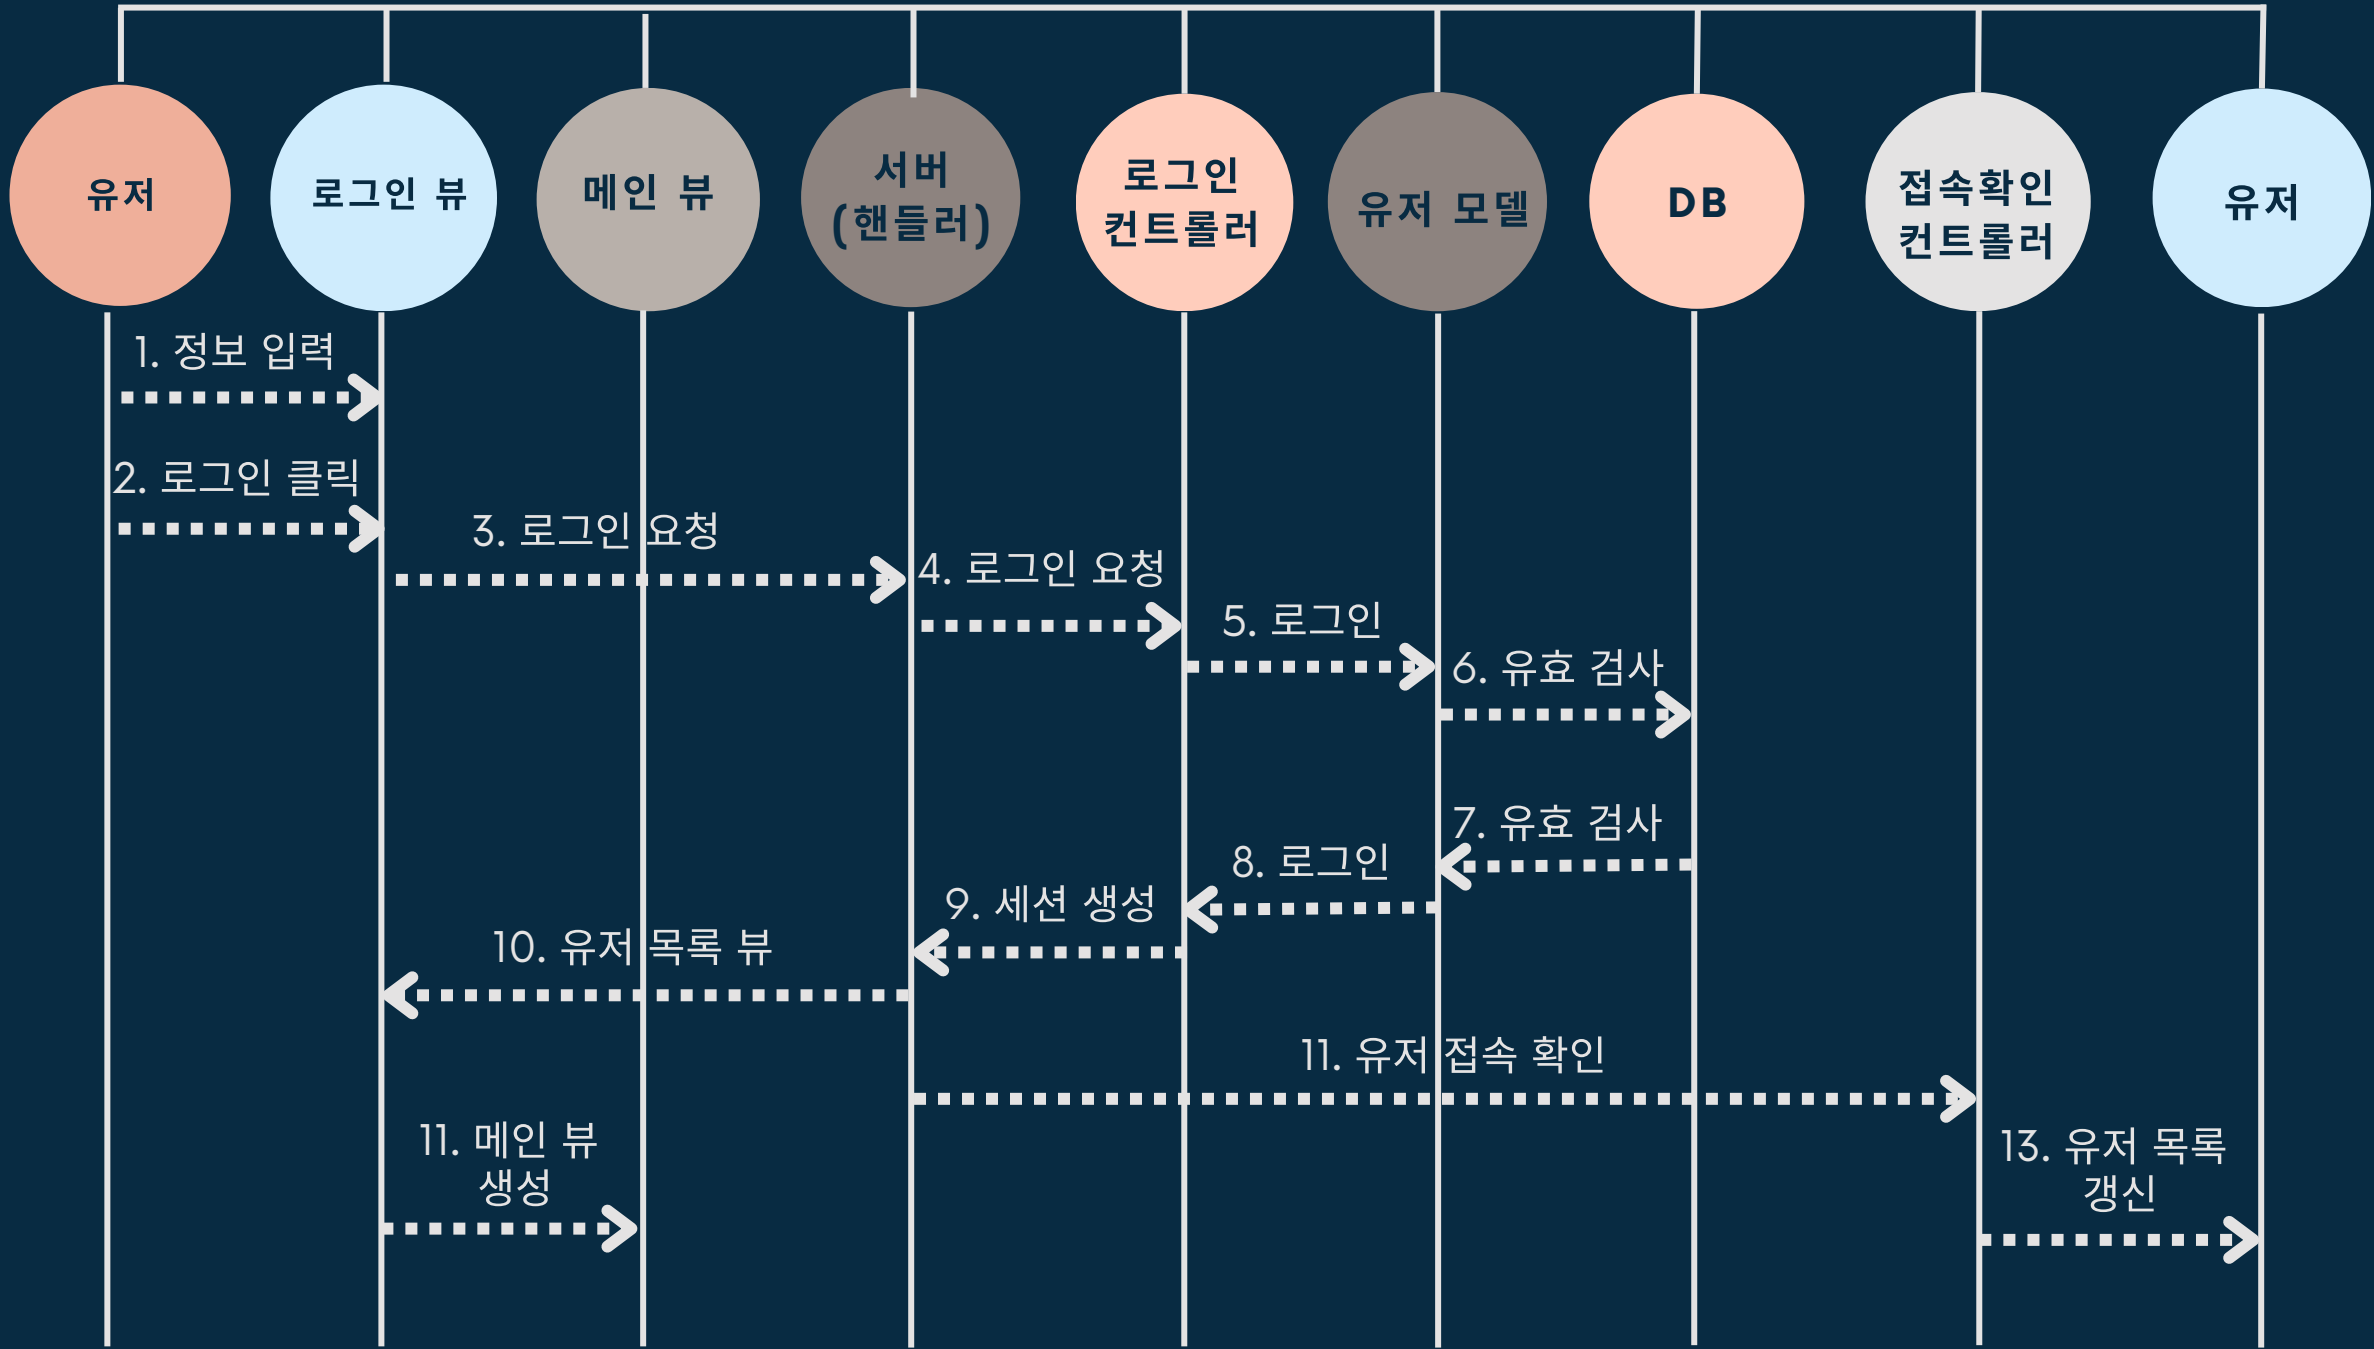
유저

로그인 뷰

메인 뷰

서버 (핸들러)

로그인 컨트롤러

유저 모델

DB

접속확인 컨트롤러

유저

1. 정보 입력

2. 로그인 클릭

3. 로그인 요청

4. 로그인 요청

5. 로그인

6. 유효 검사

7. 유효 검사

8. 로그인

9. 세션 생성

10. 유저 목록 뷰

11. 유저 접속 확인

11. 메인 뷰 생성

13. 유저 목록 갱신